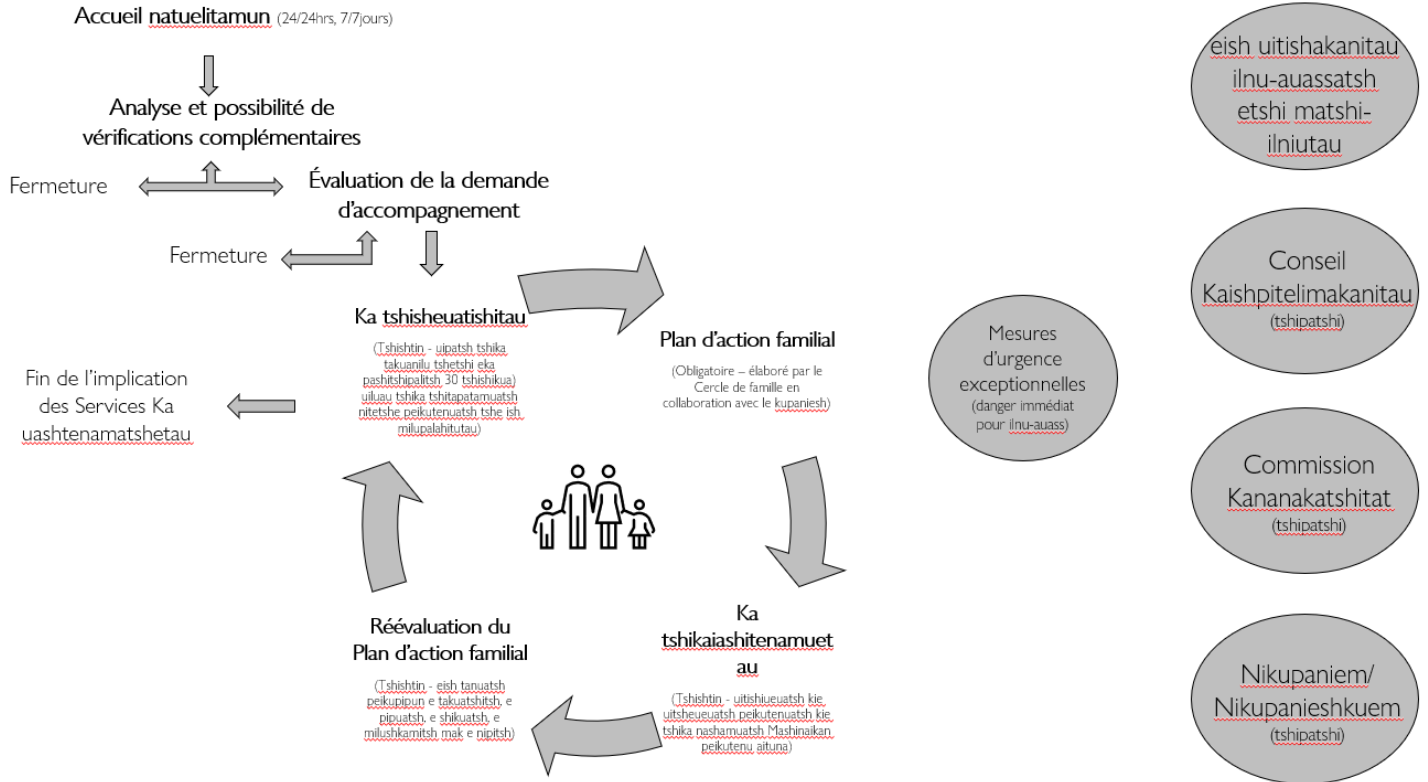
Accueil natuelitamun (24/24hrs, 7/7jours)

Analyse et possibilité de vérifications complémentaires

Fermeture

Évaluation de la demande d'accompagnement

Fermeture

Ka tshisheuatishitau

(Tshishtin - uipatsh tshika takuanilu tshetshi eka pashitshipalitsh 30 tshishikua) uiluau tshika tshitapatamuatsh nitetshe peikutenuatsh tshe ish milupalahitutau)

Fin de l'implication des Services Ka uashtenamatshetau

Plan d'action familial

(Obligatoire – élaboré par le Cercle de famille en collaboration avec le kupaniesh)

Ka tshikaiashitenamuetau

(Tshishtin - uitishiueuatsh kie uitsheueuatsh peikutenuatsh kie tshika nashamuatsh Mashinaikan peikutenu aituna)

Réévaluation du Plan d'action familial

(Tshishtin - eish tanuatsh peikupipun e takuatshitsh, e pipuatsh, e shikuatsh, e milushkamitsh mak e nipitsh)

Mesures d'urgence exceptionnelles (danger immédiat pour ilnu-auass)

eish uitishakanitau ilnu-auassatsh etshi matshi-ilniutau

Conseil Kaishpitelimakanitau (tshipatshi)

Commission Kananakatshitat (tshipatshi)

Nikupaniem/ Nikupanieshkuem (tshipatshi)